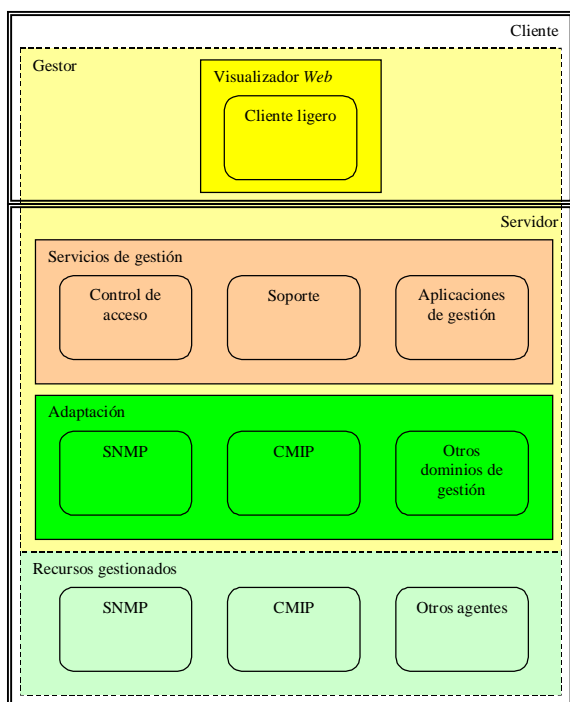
Cliente

Gestor

Visualizador *Web*

Cliente ligero

Servidor

Servicios de gestión

Control de acceso

Soporte

Aplicaciones de gestión

Adaptación

SNMP

CMIP

Otros dominios de gestión

Recursos gestionados

SNMP

CMIP

Otros agentes